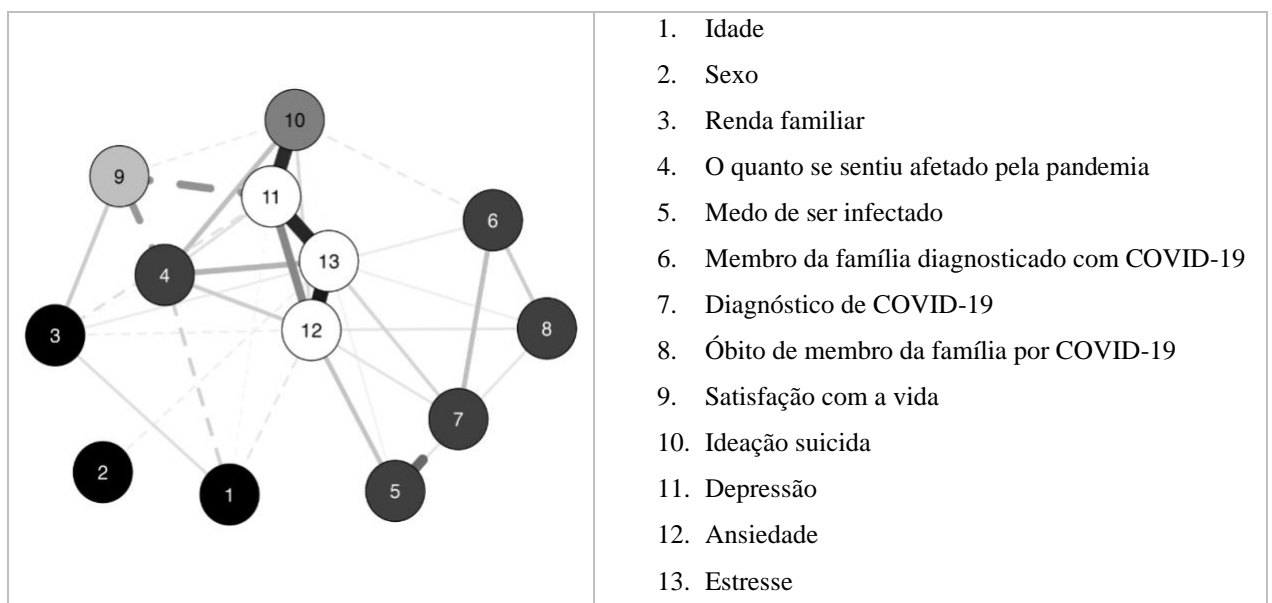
10
9
11
6
13
4
3
12
8
7
2
1
5

1. Idade
2. Sexo
3. Renda familiar
4. O quanto se sentiu afetado pela pandemia
5. Medo de ser infectado
6. Membro da família diagnosticado com COVID-19
7. Diagnóstico de COVID-19
8. Óbito de membro da família por COVID-19
9. Satisfação com a vida
10. Ideação suicida
11. Depressão
12. Ansiedade
13. Estresse